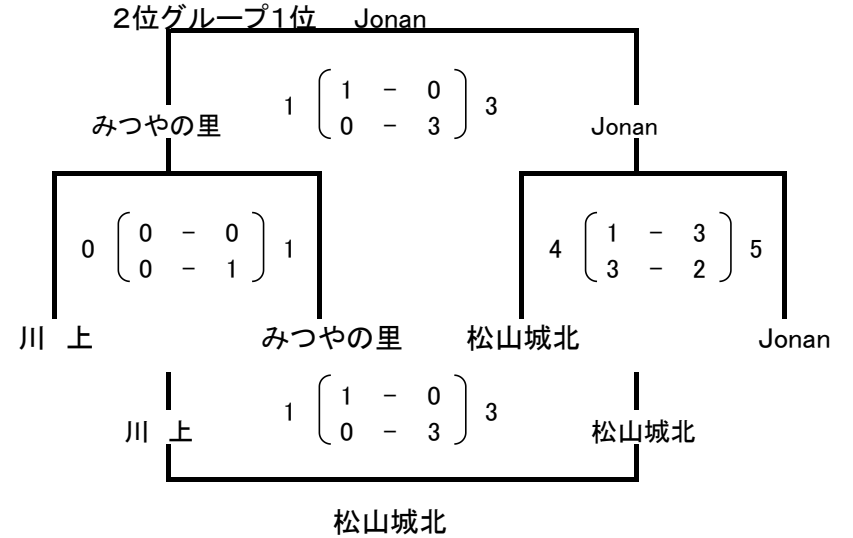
2位グループ1位　Jonan

みつやの里　1 $\begin{pmatrix} 1 & - & 0 \\ 0 & - & 3 \end{pmatrix}$ 3　Jonan

0 $\begin{pmatrix} 0 & - & 0 \\ 0 & - & 1 \end{pmatrix}$ 1

4 $\begin{pmatrix} 1 & - & 3 \\ 3 & - & 2 \end{pmatrix}$ 5

川　上　みつやの里　松山城北　Jonan

川　上　1 $\begin{pmatrix} 1 & - & 0 \\ 0 & - & 3 \end{pmatrix}$ 3　松山城北

松山城北